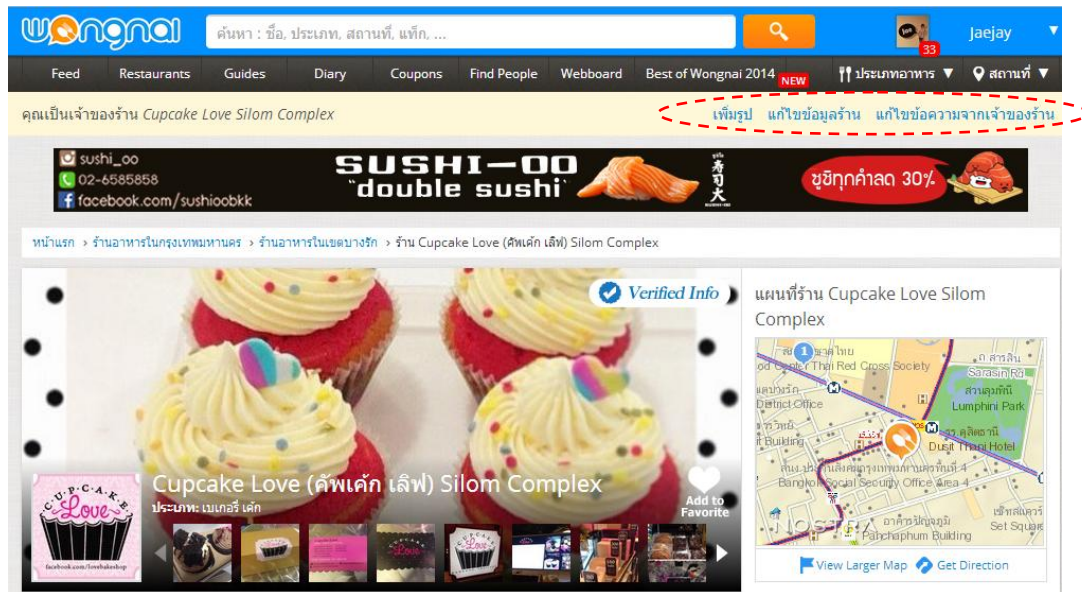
wongnai

ค้นหา : ชื่อ, ประเภท, สถานที่, แท็ก, ...

33

Jaejay

Feed Restaurants Guides Diary Coupons Find People Webboard Best of Wongnai 2014 NEW ประเภทอาหาร ▼ สถานที่ ▼

คุณเป็นเจ้าของร้าน Cupcake Love Silom Complex

เพิ่มรูป แก้ไขข้อมูลร้าน แก้ไขข้อความจากเจ้าของร้าน

sushi_oo
02-6585858
facebook.com/sushioobkk

SUSHI-OO
"double sushi"

ซูชิทุกคำลด 30%

หน้าแรก › ร้านอาหารในกรุงเทพมหานคร › ร้านอาหารในเขตบางรัก › ร้าน Cupcake Love (คัพเค้ก เลิฟ) Silom Complex

Verified Info

Cupcake Love (คัพเค้ก เลิฟ) Silom Complex

ประเภท: เบเกอรี่ เค้ก

Add to Favorite

CUPCAKE Love

facebook.com/lovebakeshop

แผนที่ร้าน Cupcake Love Silom Complex

Thai Red Cross Society
Sarasin Rd
สวนลุมพินี
Lumphini Park
District Office
Dusit Thani Hotel
Bangkok Social Security Office Area 4
Set Square
Patchaphum Building

View Larger Map Get Direction